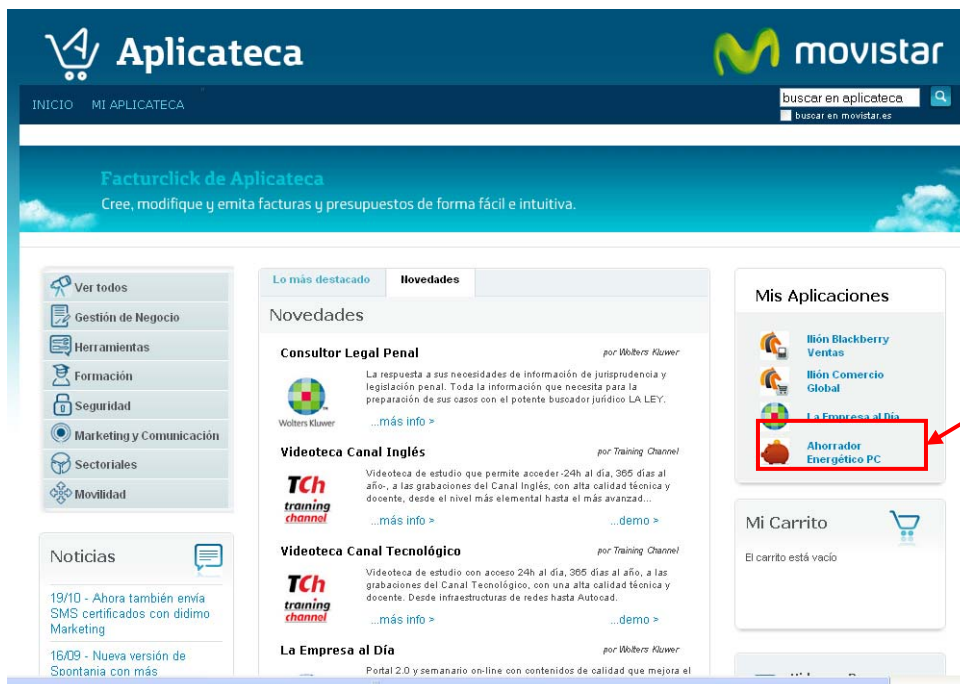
Aplicateca

movistar

INICIO MI APLICATECA

buscar en aplicateca
buscar en movistar.es

Facturclick de Aplicateca
Cree, modifique y emita facturas y presupuestos de forma fácil e intuitiva.

Ver todos
Gestión de Negocio
Herramientas
Formación
Seguridad
Marketing y Comunicación
Sectoriales
Movilidad

Noticias

19/10 - Ahora también envía SMS certificados con didimo Marketing

16/09 - Nueva versión de Spontania con más

Lo más destacado | Novedades

Novedades

Consultor Legal Penal
por Wolters Kluwer
La respuesta a sus necesidades de información de jurisprudencia y legislación penal. Toda la información que necesita para la preparación de sus casos con el potente buscador jurídico LA LEY.
Wolters Kluwer
...más info »

Videoteca Canal Inglés
por Training Channel
Videoteca de estudio que permite acceder -24h al día, 365 días al año-, a las grabaciones del Canal Inglés, con alta calidad técnica y docente, desde el nivel más elemental hasta el más avanzad...
TCh training channel
...más info » ...demo »

Videoteca Canal Tecnológico
por Training Channel
Videoteca de estudio con acceso 24h al día, 365 días al año, a las grabaciones del Canal Tecnológico, con una alta calidad técnica y docente. Desde infraestructuras de redes hasta Autocad.
TCh training channel
...más info » ...demo »

La Empresa al Día
por Wolters Kluwer
Portal 2.0 y semanario on-line con contenidos de calidad que mejora el

Mis Aplicaciones

Ilión Blackberry Ventas
Ilión Comercio Global
La Empresa al Día
Ahorrador Energético PC

Mi Carrito
El carrito está vacío